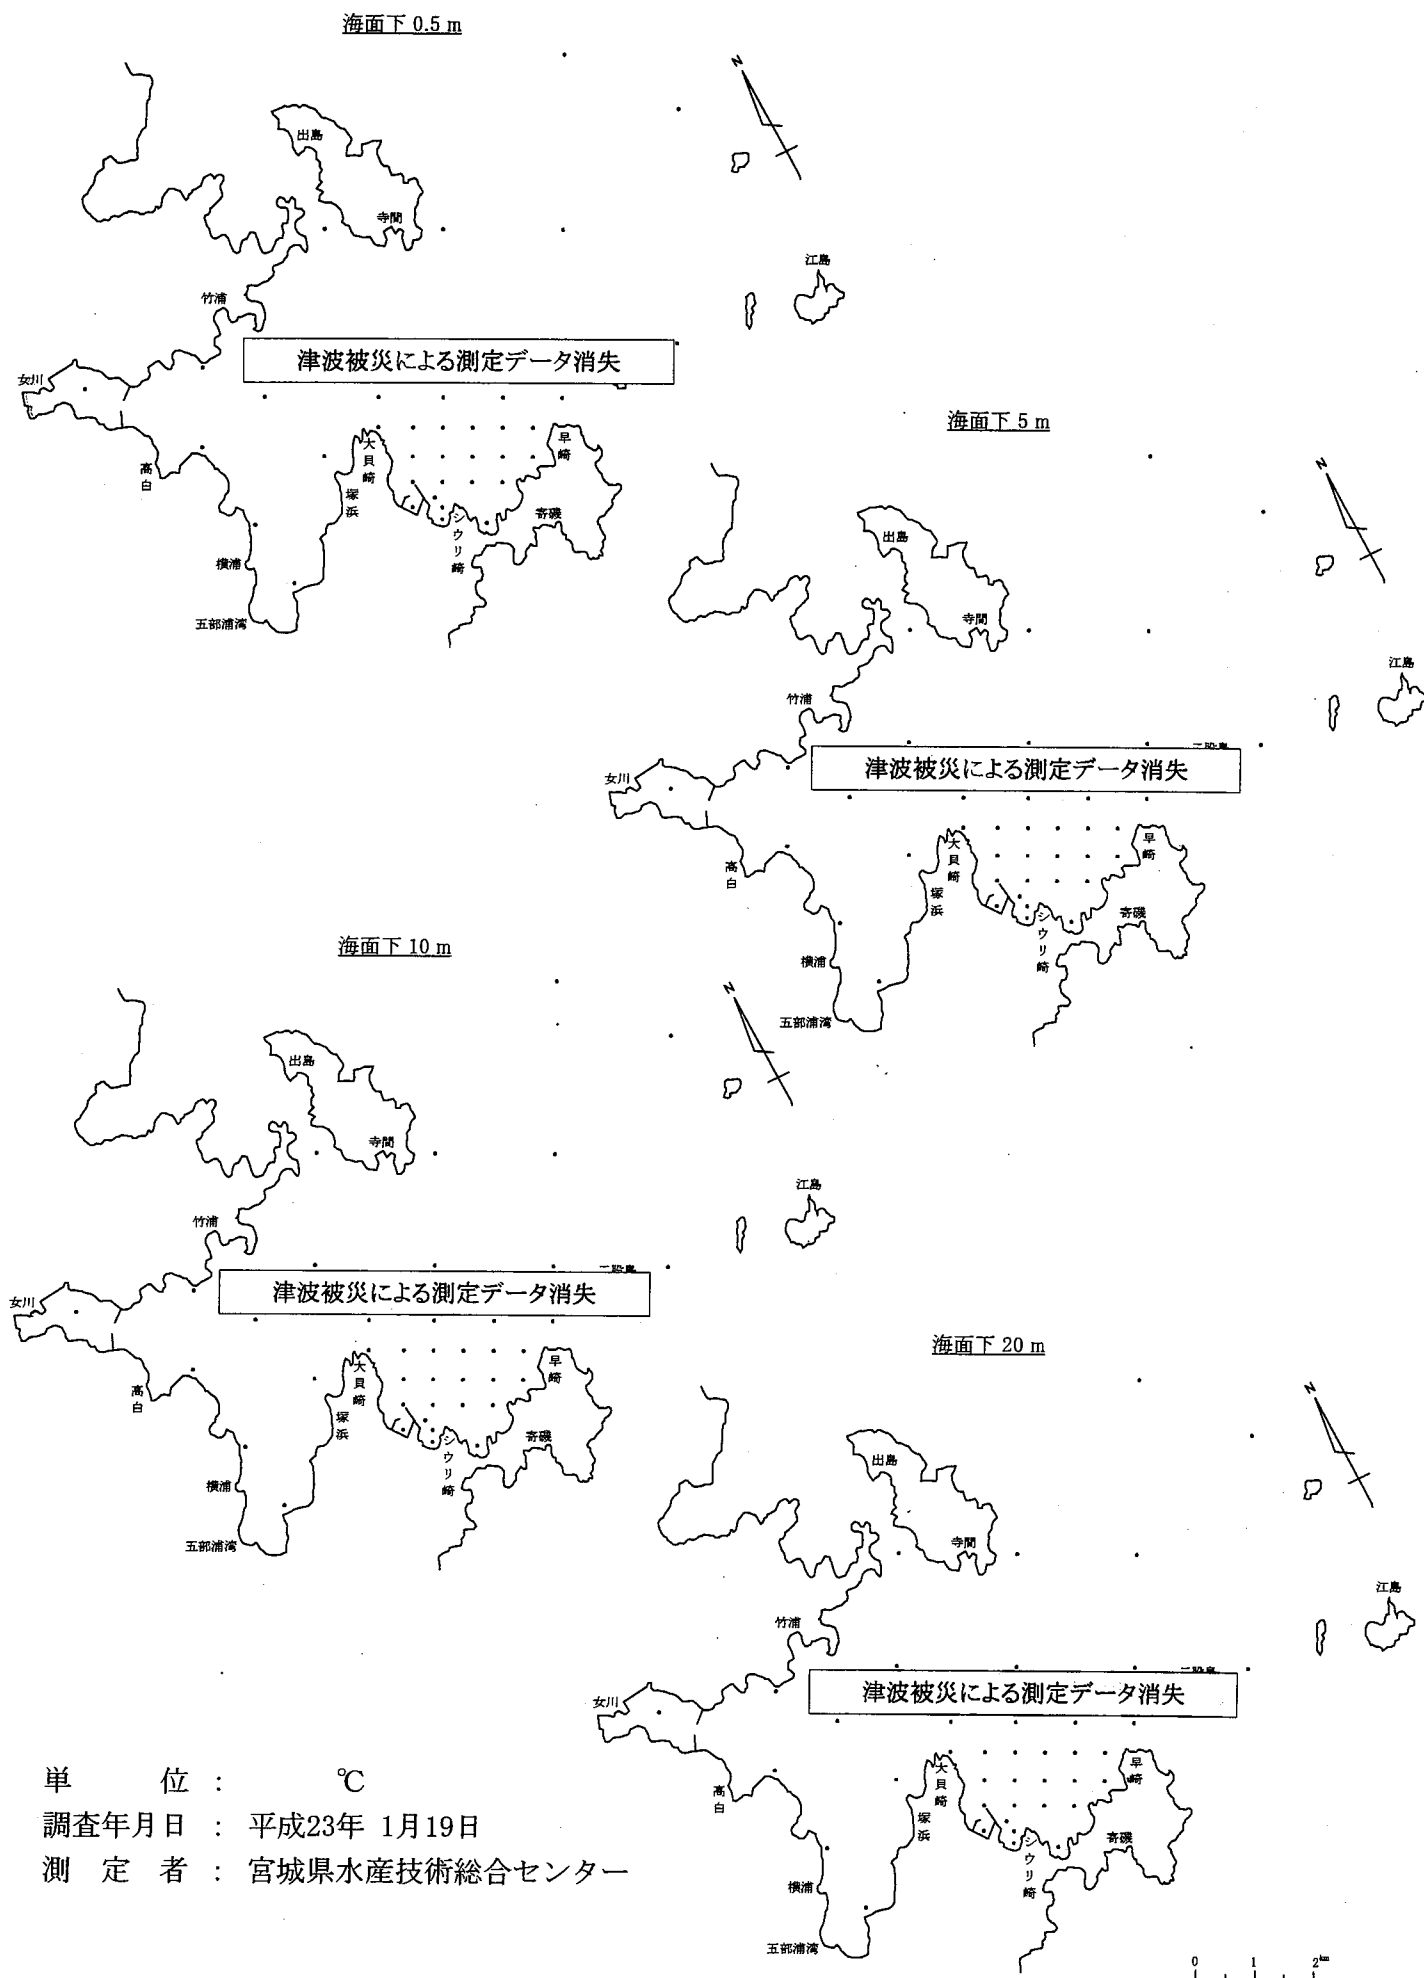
海面下 0.5 m

N

出島
寺間
江島
竹浦
津波被災による測定データ消失
女川
大貝崎
早崎
高白
塚浜
シウリ崎
寄磯
横浦
五部浦湾

海面下 5 m

N

出島
寺間
江島
竹浦
二股島
津波被災による測定データ消失
女川
大貝崎
早崎
高白
塚浜
シウリ崎
寄磯
横浦
五部浦湾

海面下 10 m

N

出島
寺間
江島
竹浦
二股島
津波被災による測定データ消失
女川
大貝崎
早崎
高白
塚浜
シウリ崎
寄磯
横浦
五部浦湾

海面下 20 m

N

出島
寺間
江島
竹浦
二股島
津波被災による測定データ消失
女川
大貝崎
早崎
高白
塚浜
シウリ崎
寄磯
横浦
五部浦湾

単 位 : ℃
調査年月日 : 平成23年 1月19日
測 定 者 : 宮城県水産技術総合センター

0 1 2km